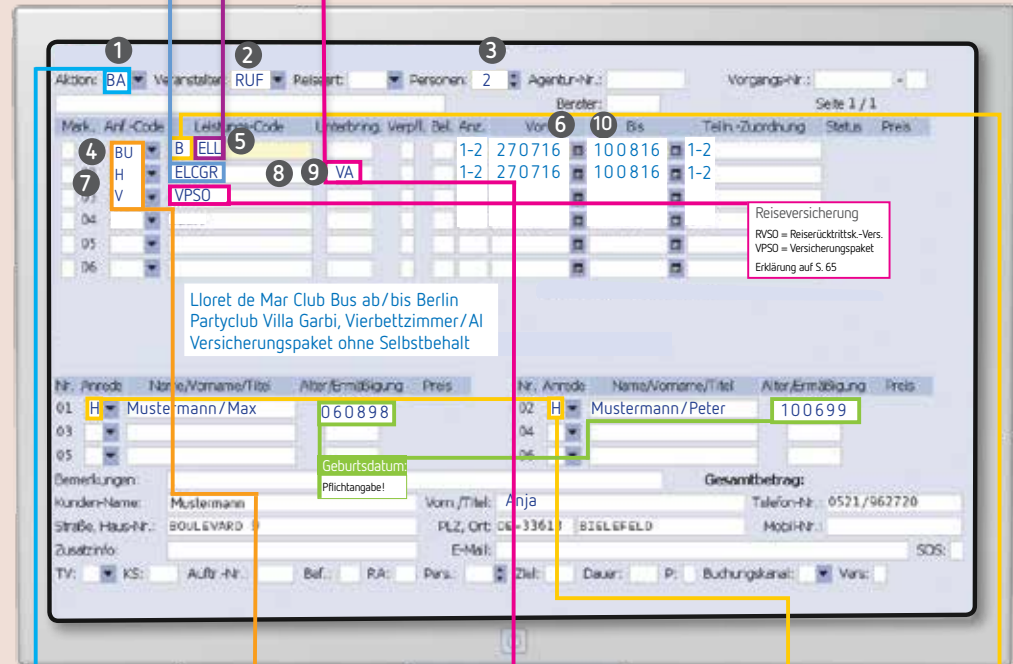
1 2 3

Aktion: BA Veranstalter: RUF Reiseart: Personen: 2 Agentur-Nr.: Vorgangs-Nr.: -

Berater: Seite 1 / 1

6 10

| Mark. | Anf.-Code | Leistungs-Code | Unterbring. | Verpfl. | Bel. | Anz. | Von | Bis | Teiln.-Zuordnung | Status | Preis |
|---|---|---|---|---|---|---|---|---|---|---|---|
| 4 | BU | B ELL 5 | | | | 1-2 | 270716 | 100816 | 1-2 | | |
| 7 | H | ELCGR 8 | 9 VA | | | 1-2 | 270716 | 100816 | 1-2 | | |
| 03 | V | VPSO | | | | | | | | | |
| 04 | | | | | | | | | | | |
| 05 | | | | | | | | | | | |
| 06 | | | | | | | | | | | |

Reiseversicherung
RVSO = Reiserücktrittsk.-Vers.
VPSO = Versicherungspaket
Erklärung auf S. 65

Lloret de Mar Club Bus ab/bis Berlin
Partyclub Villa Garbi, Vierbettzimmer/AI
Versicherungspaket ohne Selbstbehalt

| Nr. | Anrede | Name/Vorname/Titel | Alter/Ermäßigung | Preis | Nr. | Anrede | Name/Vorname/Titel | Alter/Ermäßigung | Preis |
|---|---|---|---|---|---|---|---|---|---|
| 01 | H | Mustermann/Max | 060898 | | 02 | H | Mustermann/Peter | 100699 | |
| 03 | | | | | 04 | | | | |
| 05 | | | | | 06 | | | | |

Geburtsdatum:
Pflichtangabe!

Bemerkungen: Gesamtbetrag:
Kunden-Name: Mustermann Vorn./Titel: Anja Telefon-Nr.: 0521/962720
Straße, Haus-Nr.: BOULEVARD 9 PLZ, Ort: DE-33613 BIELEFELD Mobil-Nr.:
Zusatzinfo: E-Mail: SOS:
TV: KS: Auftr.-Nr.: Bef.: RA: Pers.: Ziel: Dauer: P: Buchungskanal: Vers: